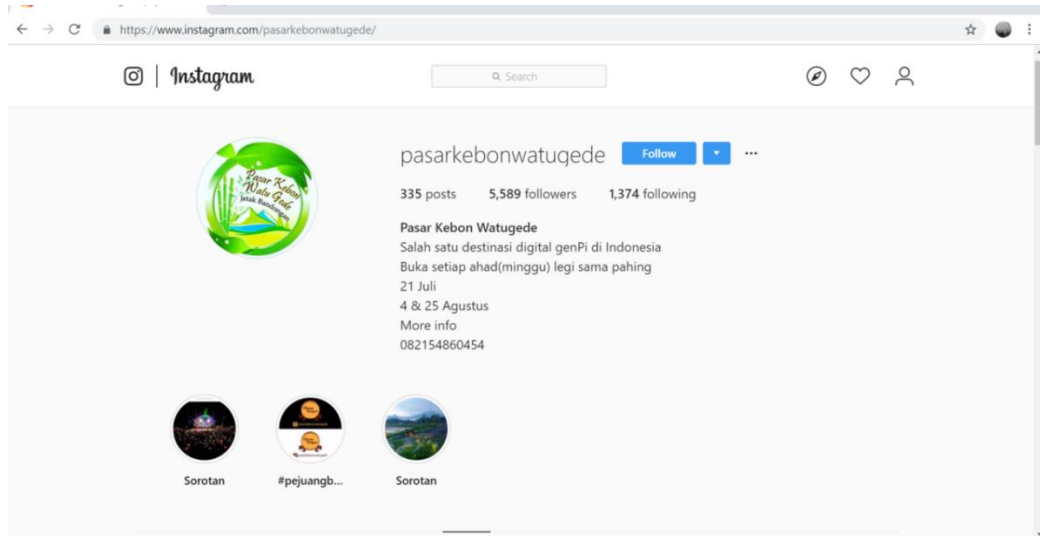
https://www.instagram.com/pasarkebonwatugede/

Instagram

Search

Pasar Kebon Watu Gede Jetak Bandungan

pasarkebonwatugede Follow

335 posts 5,589 followers 1,374 following

Pasar Kebon Watugede
Salah satu destinasi digital genPi di Indonesia
Buka setiap ahad(minggu) legi sama pahing
21 Juli
4 & 25 Agustus
More info
082154860454

Sorotan #pejuangb... Sorotan